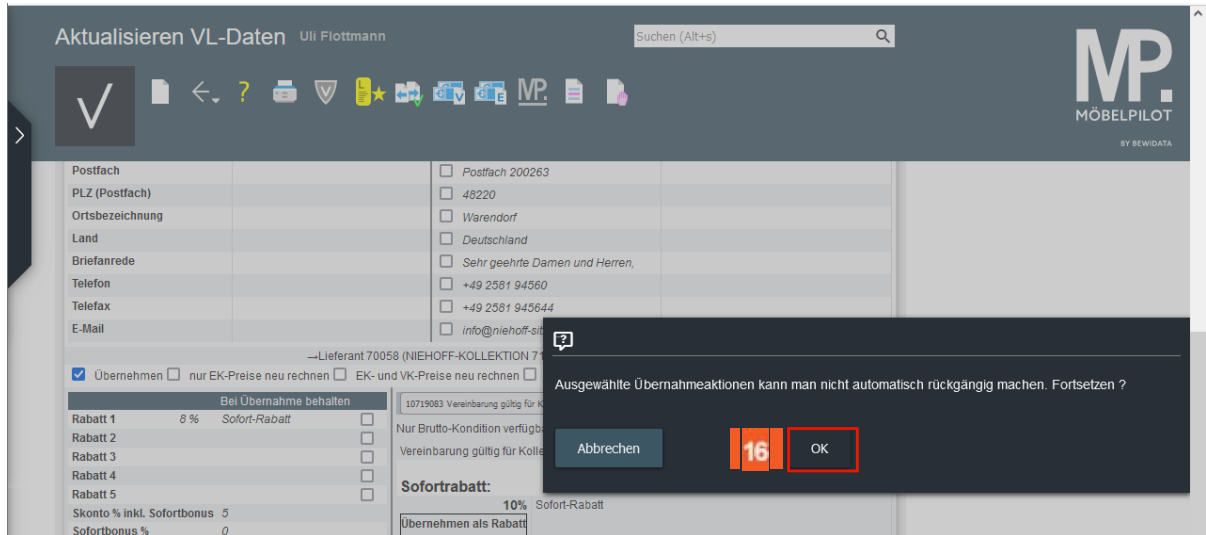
Aktualisieren VL-Daten Uli Flottmann

Suchen (Alt+s)

MP. MÖBELPILOT BY BEWIDATA

| Postfach | | Postfach 200263 |
|---|---|---|
| PLZ (Postfach) | | 48220 |
| Ortsbezeichnung | | Warendorf |
| Land | | Deutschland |
| Briefanrede | | Sehr geehrte Damen und Herren, |
| Telefon | | +49 2581 94560 |
| Telefax | | +49 2581 945644 |
| E-Mail | | info@niehoff-sit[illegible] |

→Lieferant 70058 (NIEHOFF-KOLLEKTION 71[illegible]

Übernehmen nur EK-Preise neu rechnen EK- und VK-Preise neu rechnen

| | Bei Übernahme behalten | |
|---|---|---|
| Rabatt 1 | 8 % Sofort-Rabatt | |
| Rabatt 2 | | |
| Rabatt 3 | | |
| Rabatt 4 | | |
| Rabatt 5 | | |
| Skonto % inkl. Sofortbonus | 5 | |
| Sofortbonus % | 0 | |

10719083 Vereinbarung gültig für K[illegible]

Nur Brutto-Kondition verfügba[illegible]

Vereinbarung gültig für Kolle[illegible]

Sofortrabatt:

10% Sofort-Rabatt

Übernehmen als Rabatt

Ausgewählte Übernahmeaktionen kann man nicht automatisch rückgängig machen. Fortsetzen ?

Abbrechen

16

OK